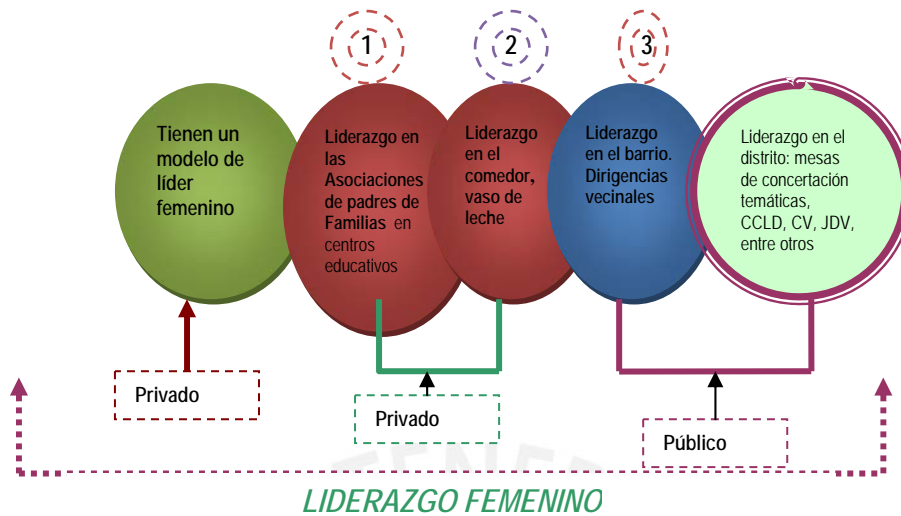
1

2

3

Tienen un modelo de líder femenino

Liderazgo en las Asociaciones de padres de Familias en centros educativos

Liderazgo en el comedor, vaso de leche

Liderazgo en el barrio. Dirigencias vecinales

Liderazgo en el distrito: mesas de concertación temáticas, CCLD, CV, JDV, entre otros

Privado

Privado

Público

LIDERAZGO FEMENINO